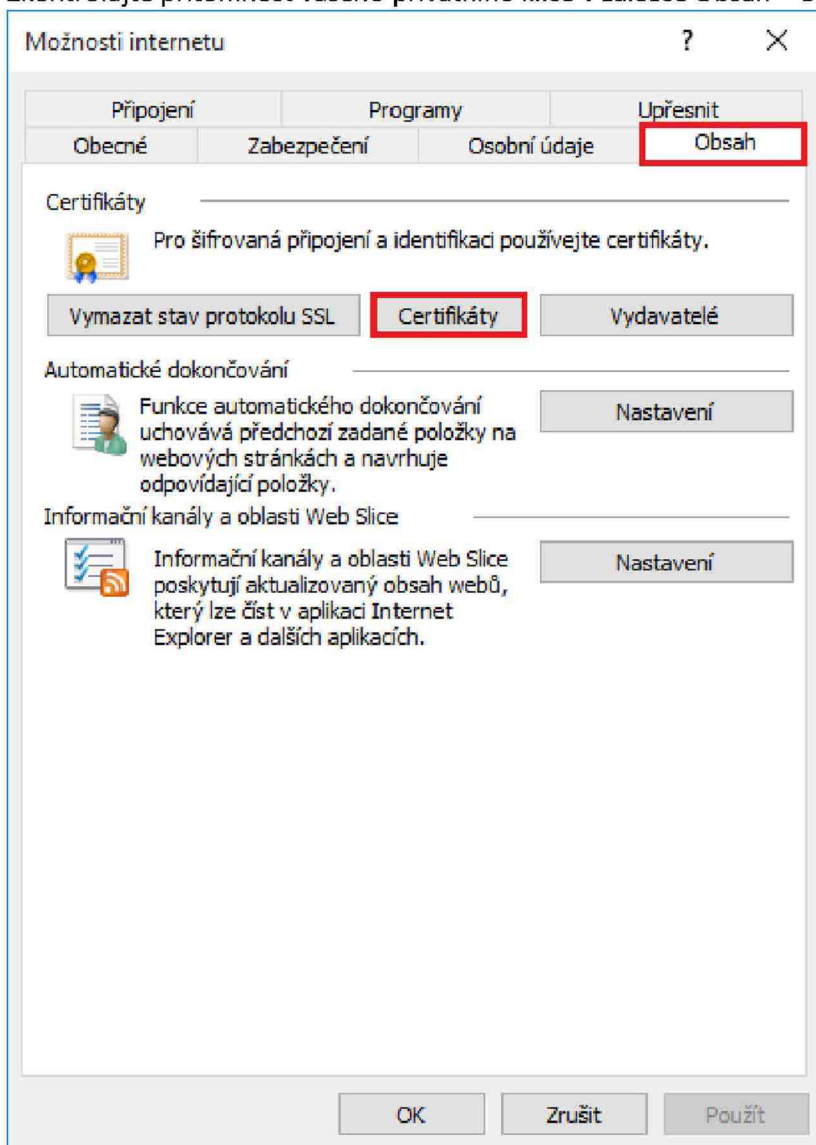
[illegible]

Možnosti internetu

?

×

Připojení

Programy

Upřesnit

Obecné

Zabezpečení

Osobní údaje

Obsah

Certifikáty

Pro šifrovaná připojení a identifikaci používejte certifikáty.

Vymazat stav protokolu SSL

Certifikáty

Vydavatelé

Automatické dokončování

Funkce automatického dokončování uchovává předchozí zadané položky na webových stránkách a navrhuje odpovídající položky.

Nastavení

Informační kanály a oblasti Web Slice

Informační kanály a oblasti Web Slice poskytují aktualizovaný obsah webů, který lze číst v aplikaci Internet Explorer a dalších aplikacích.

Nastavení

OK

Zrušit

Použít